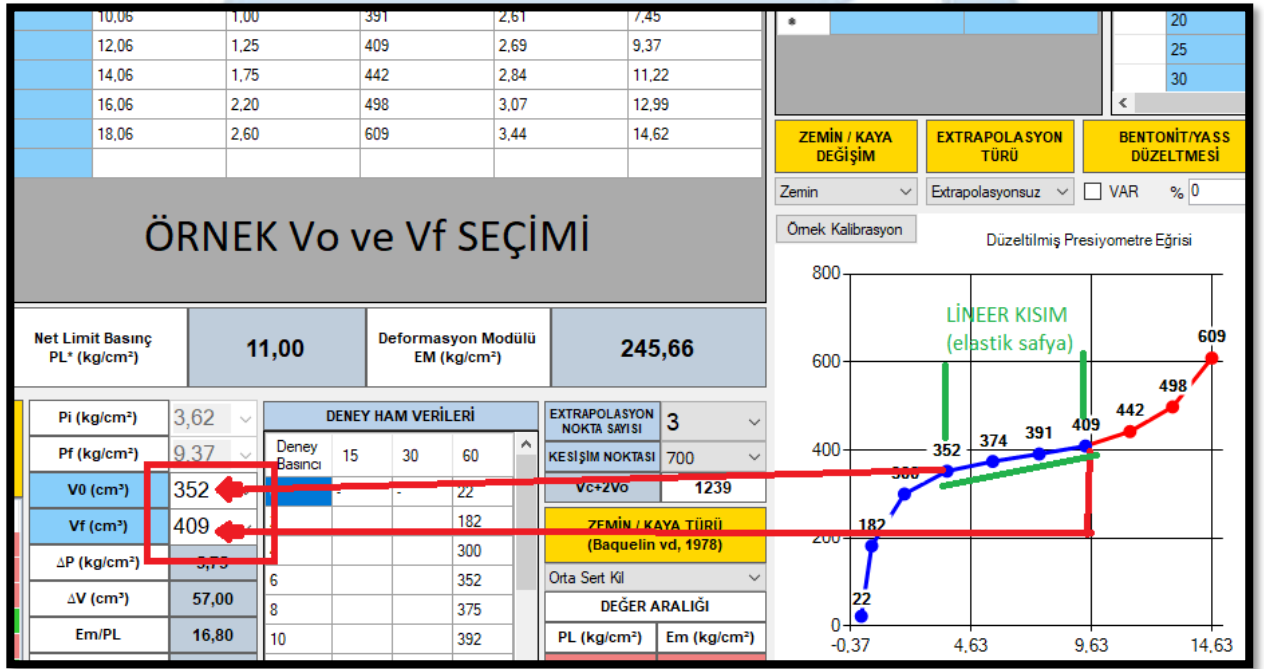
| | | | | |
|---|---|---|---|---|
| 10,06 | 1,00 | 391 | 2,61 | 7,45 |
| 12,06 | 1,25 | 409 | 2,69 | 9,37 |
| 14,06 | 1,75 | 442 | 2,84 | 11,22 |
| 16,06 | 2,20 | 498 | 3,07 | 12,99 |
| 18,06 | 2,60 | 609 | 3,44 | 14,62 |

*

20
25
30

ZEMİN / KAYA DEĞİŞİM

EXTRAPOLASYON TÜRÜ

BENTONİT/YASS DÜZELTMESİ

Zemin

Extrapolasyonsuz

VAR

% 0

Örnek Kalibrasyon

ÖRNEK Vo ve Vf SEÇİMİ

Düzeltilmiş Presiyometre Eğrisi

LİNEER KISIM (elastik safya)

Net Limit Basınç PL* (kg/cm²)

11,00

Deformasyon Modülü EM (kg/cm²)

245,66

Pi (kg/cm²) 3,62

Pf (kg/cm²) 9,37

V0 (cm³) 352

Vf (cm³) 409

ΔP (kg/cm²) 5,75

ΔV (cm³) 57,00

Em/PL 16,80

DENEY HAM VERİLERİ

| Deney Basıncı | 15 | 30 | 60 |
|---|---|---|---|
| | - | - | 22 |
| | | | 182 |
| | | | 300 |
| 6 | | | 352 |
| 8 | | | 375 |
| 10 | | | 392 |

EXTRAPOLASYON NOKTA SAYISI 3

KESİŞİM NOKTASI 700

Vc+2Vo 1239

ZEMİN / KAYA TÜRÜ (Baquelin vd, 1978)

Orta Sert Kil

DEĞER ARALIĞI

PL (kg/cm²)

Em (kg/cm²)

800
600
400
200
0
-0,37
4,63
9,63
14,63

22
182
300
352
374
391
409
442
498
609